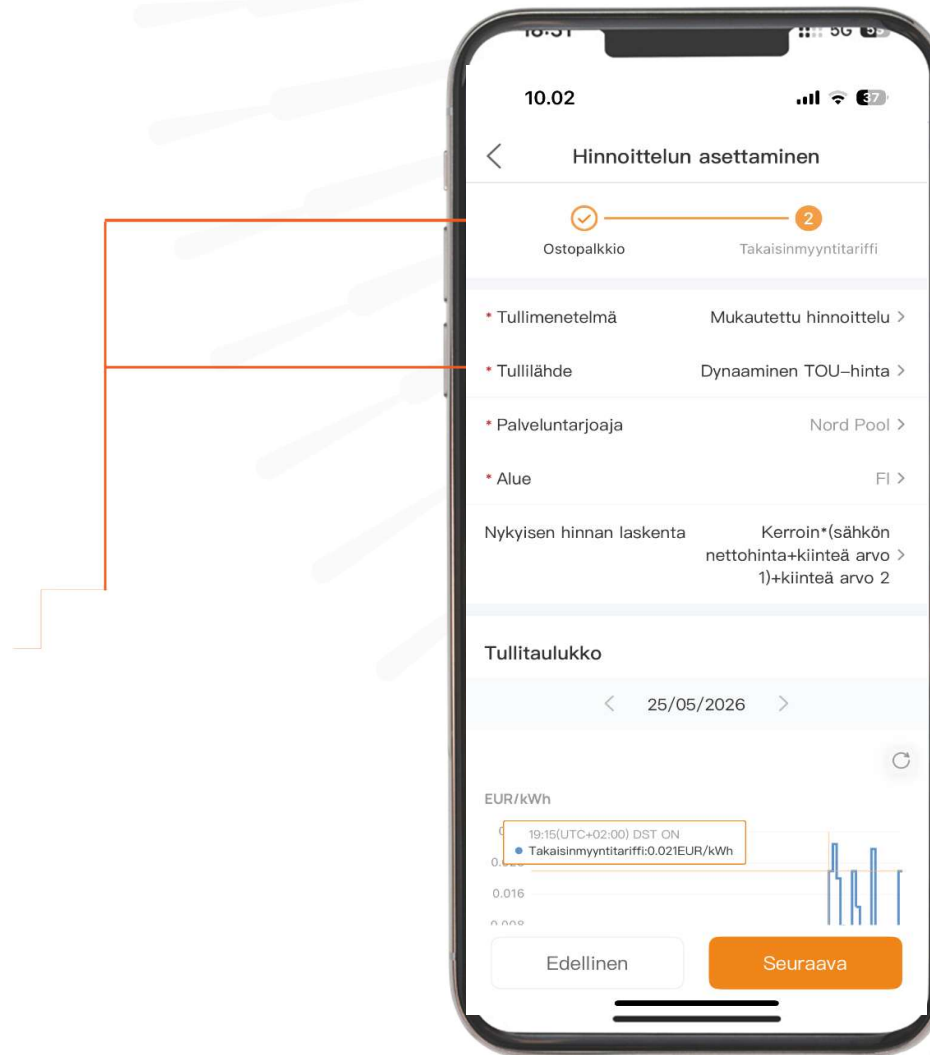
10.02

Hinnoittelun asettaminen

Ostopalkkio

2

Takaisinmyyntitariffi

* Tullimenetelmä Mukautettu hinnoittelu >

* Tullilähde Dynaaminen TOU-hinta >

* Palveluntarjoaja Nord Pool >

* Alue FI >

Nykyisen hinnan laskenta Kerroin*(sähkön nettohinta+kiinteä arvo 1)+kiinteä arvo 2 >

Tullitaulukko

< 25/05/2026 >

EUR/kWh

19:15(UTC+02:00) DST ON
Takaisinmyyntitariffi:0.021EUR/kWh

0.016

Edellinen

Seuraava